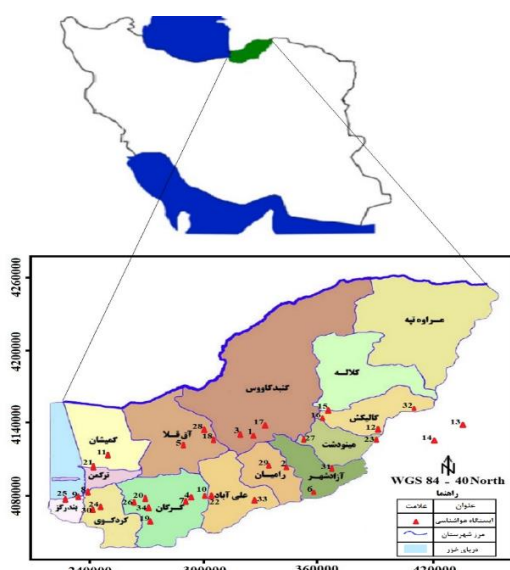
4260000
4200000
4140000
4080000
240000
300000
360000
420000
مراوه تپه
کلاله
گنبدکاووس
کالپوش
مینودشت
آزادشهر
رامیان
علی آباد
گرگان
کردکوی
بندرگز
ترکمن
گمیشان
آق قلا
WGS 84 - 40 North
N
راهنما
عنوان
علامت
ایستگاه هواشناسی
مرز شهرستان
دریای خزر
1
2
3
4
5
6
7
8
9
10
11
12
13
14
15
16
17
18
19
20
21
22
23
24
25
26
27
28
29
30
31
32
33
34